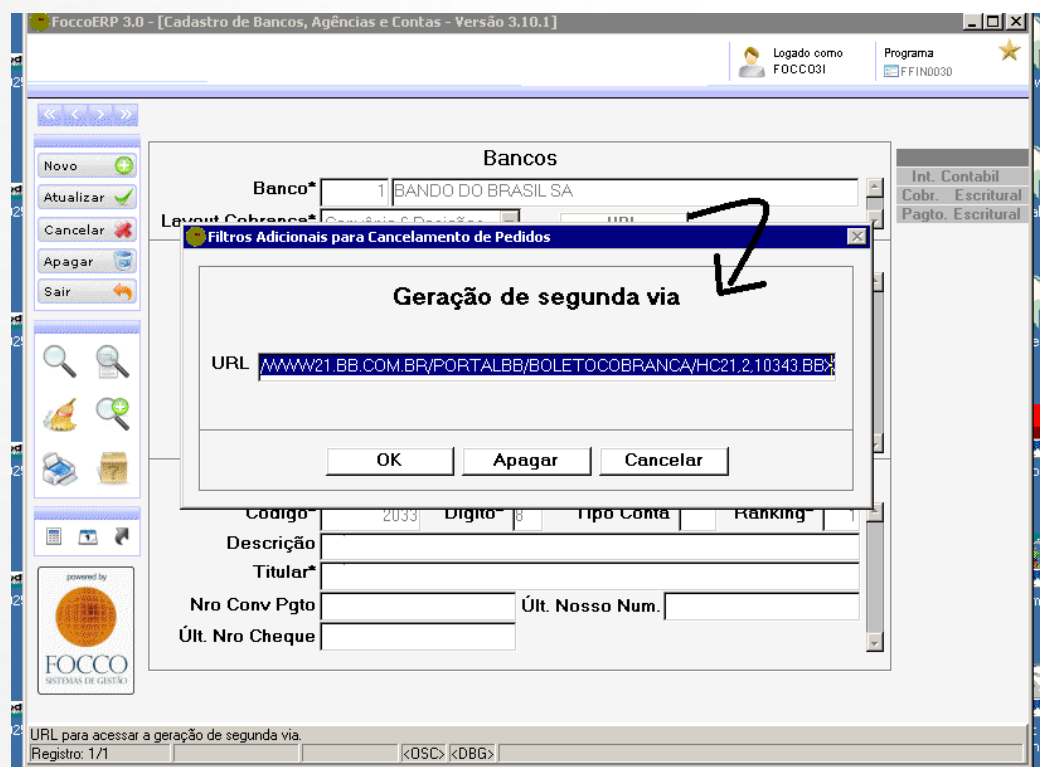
FoccoERP 3.0 - [Cadastro de Bancos, Agências e Contas - Versão 3.10.1]

Logado como
FOCCO3I

Programa
FFIN0030

Novo
Atualizar
Cancelar
Apagar
Sair

Bancos

Banco* 1 BANDO DO BRASIL SA

Layout Cobrança* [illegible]

URL

Int. Contabil
Cobr. Escritural
Pagto. Escritural

Filtros Adicionais para Cancelamento de Pedidos

Geração de segunda via

URL /WWW21.BB.COM.BR/PORTALBB/BOLETOCOBRANCA/HC21,2,10343.BBX

OK
Apagar
Cancelar

Código* 2033 Dígito* 8 Tipo Conta Ranking* 1

Descrição

Titular*

Nro Conv Pgto

Últ. Nosso Num.

Últ. Nro Cheque

powered by
FOCCO
SISTEMAS DE GESTÃO

URL para acessar a geração de segunda via.

Registro: 1/1

<OSC> <DBG>